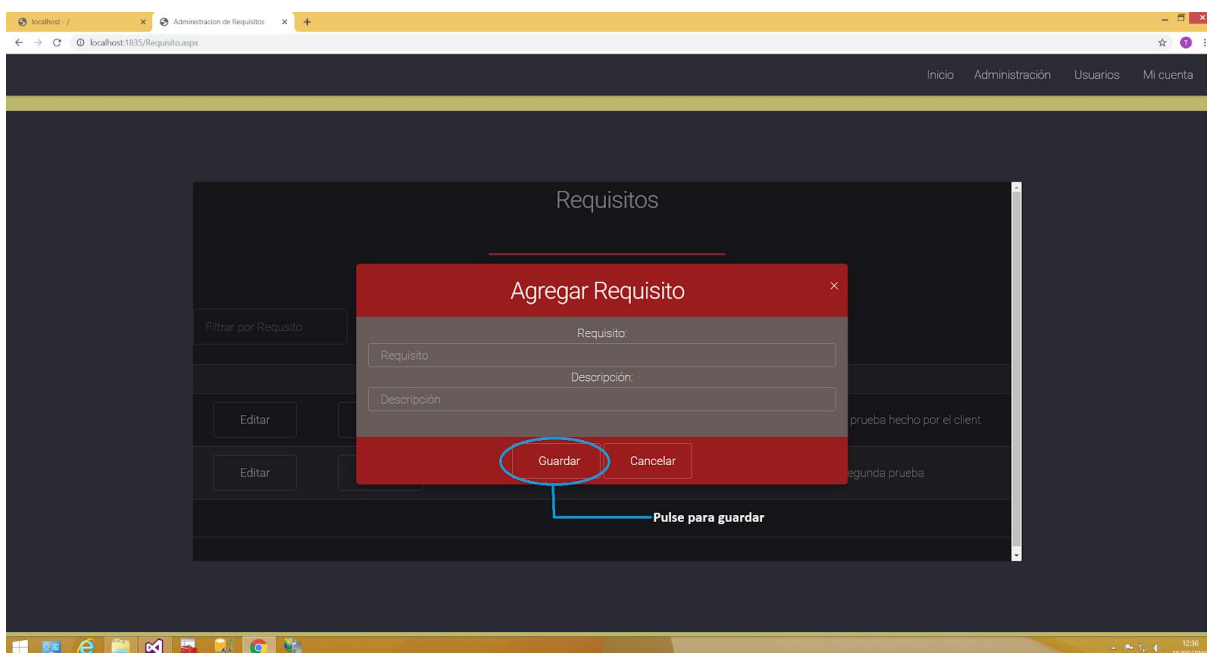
localhost - /
Administracion de Requisitos
localhost:1835/Requisito.aspx

Inicio Administración Usuarios Mi cuenta

Requisitos

Filtrar por Requsito

Editar
prueba hecho por el client

Editar
egunda prueba

Agregar Requisito
×
Requisito:
Requisito
Descripción:
Descripción
Guardar Cancelar

Pulse para guardar

12:36